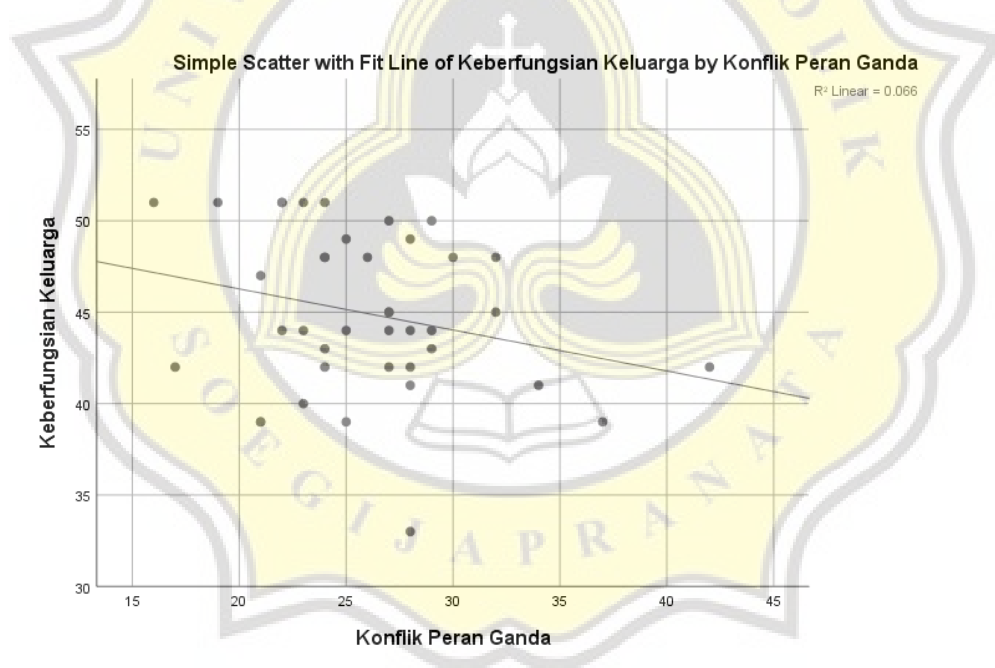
Simple Scatter with Fit Line of Keberfungsian Keluarga by Konflik Peran Ganda

R² Linear = 0.066

Keberfungsian Keluarga

55
50
45
40
35
30

15 20 25 30 35 40 45

Konflik Peran Ganda

U N I K A  S O E G I J A P R A N A T A